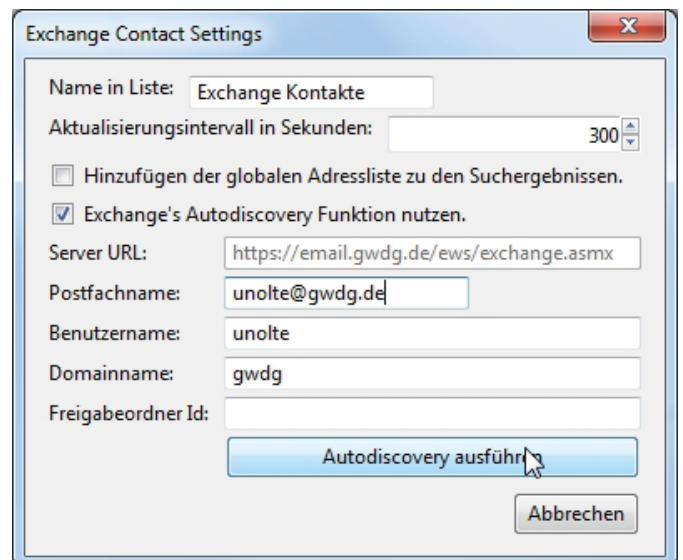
Exchange Contact Settings

Name in Liste: Exchange Kontakte

Aktualisierungsintervall in Sekunden: 300

Hinzufügen der globalen Adressliste zu den Suchergebnissen.

Exchange's Autodiscovery Funktion nutzen.

Server URL: https://email.gwdg.de/ews/exchange.asmx

Postfachname: unolte@gwdg.de

Benutzername: unolte

Domainname: gwdg

Freigabeordner Id:

Autodiscovery ausführ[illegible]

Abbrechen